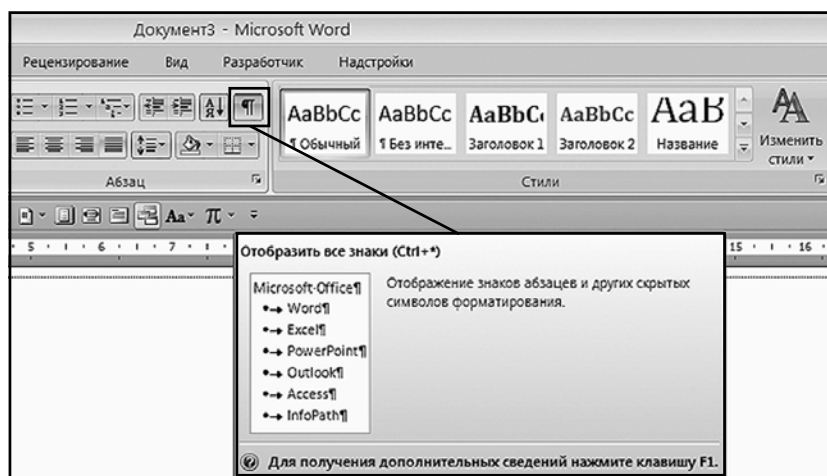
Документ3 - Microsoft Word

Рецензирование Вид Разработчик Надстройки

¶

AaBbCc ¶ Обычный
AaBbCc ¶ Без инте...
AaBbC( Заголовок 1
AaBbCc Заголовок 2
AaB Название

Изменить стили

Абзац

Стили

Aa π

5 6 7 15 16

Отобразить все знаки (Ctrl+*)

Microsoft-Office¶
•→ Word¶
•→ Excel¶
•→ PowerPoint¶
•→ Outlook¶
•→ Access¶
•→ InfoPath¶

Отображение знаков абзацев и других скрытых символов форматирования.

Для получения дополнительных сведений нажмите клавишу F1.